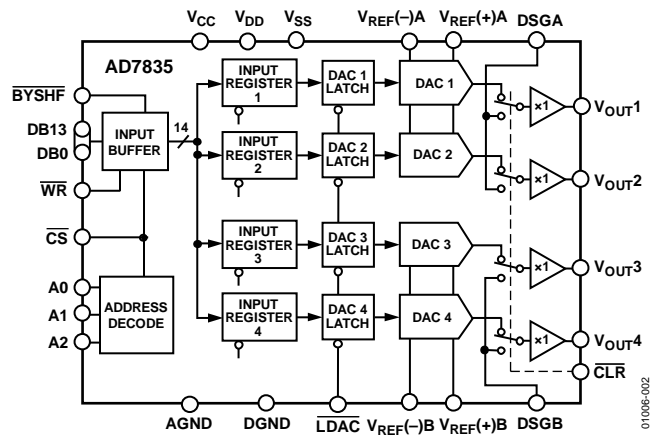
$V_{CC}$ $V_{DD}$ $V_{SS}$ $V_{REF}(-)A$ $V_{REF}(+)A$ DSGA

AD7835

$\overline{BYSHF}$

DB13

DB0

$\overline{WR}$

$\overline{CS}$

A0

A1

A2

INPUT BUFFER

14

ADDRESS DECODE

INPUT REGISTER 1

INPUT REGISTER 2

INPUT REGISTER 3

INPUT REGISTER 4

DAC 1 LATCH

DAC 2 LATCH

DAC 3 LATCH

DAC 4 LATCH

DAC 1

DAC 2

DAC 3

DAC 4

×1

×1

×1

×1

$V_{OUT}1$

$V_{OUT}2$

$V_{OUT}3$

$V_{OUT}4$

$\overline{CLR}$

AGND DGND $\overline{LDAC}$ $V_{REF}(-)B$ $V_{REF}(+)B$ DSGB

01006-002